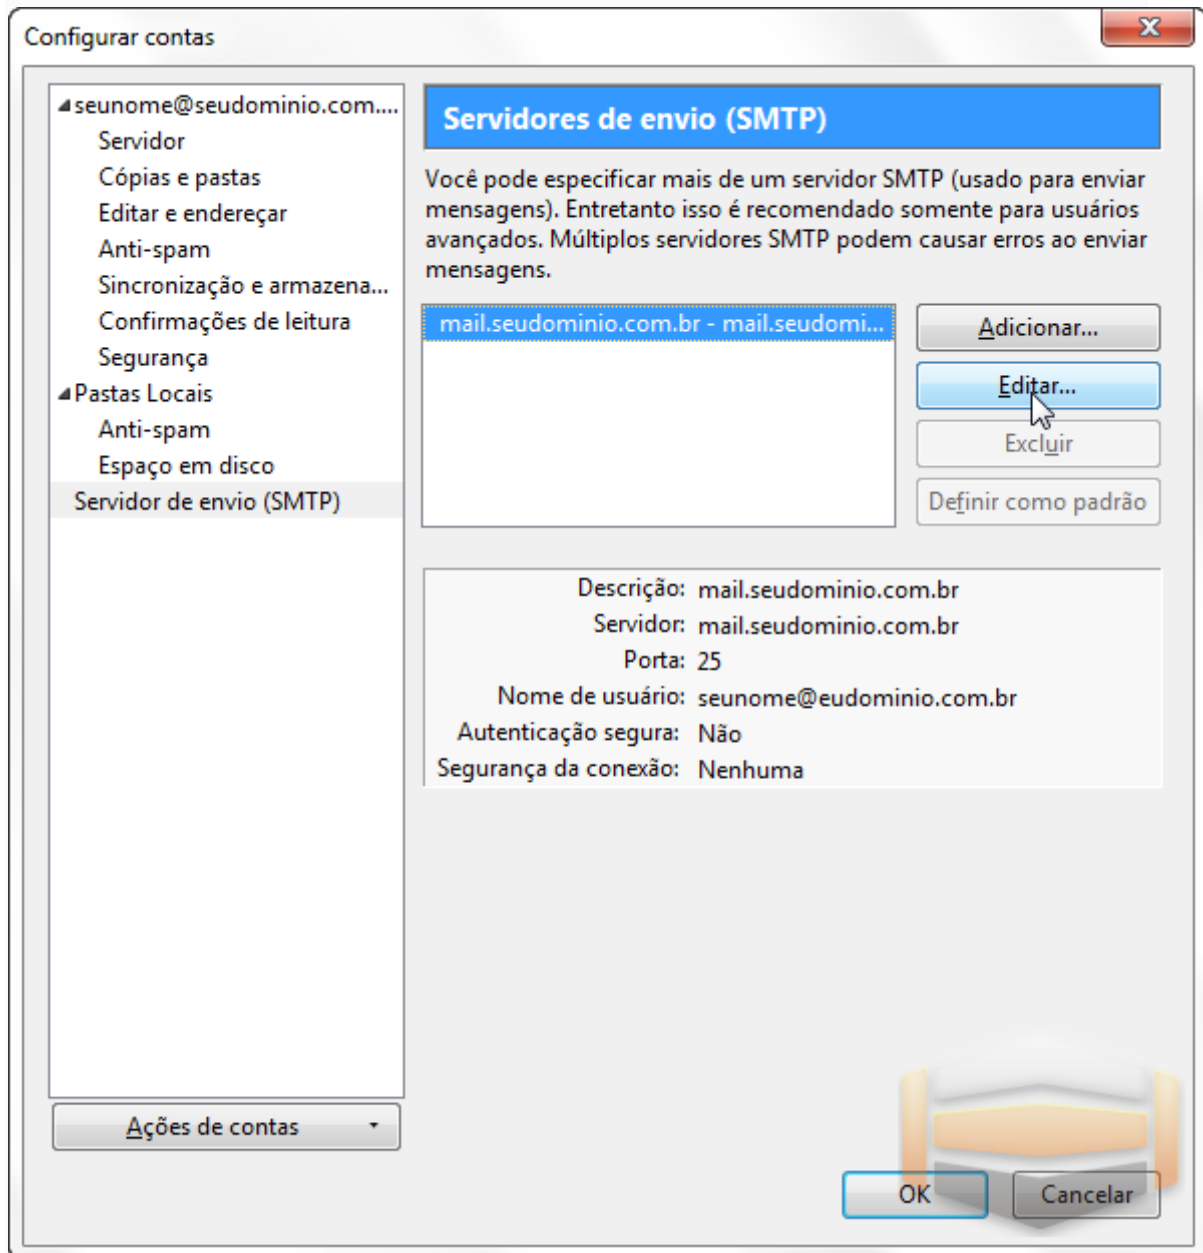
Configurar contas

seunome@seudominio.com....
Servidor
Cópias e pastas
Editar e endereçar
Anti-spam
Sincronização e armazena...
Confirmações de leitura
Segurança
Pastas Locais
Anti-spam
Espaço em disco
Servidor de envio (SMTP)

Ações de contas

Servidores de envio (SMTP)

Você pode especificar mais de um servidor SMTP (usado para enviar mensagens). Entretanto isso é recomendado somente para usuários avançados. Múltiplos servidores SMTP podem causar erros ao enviar mensagens.

mail.seudominio.com.br - mail.seudomi...

Adicionar...
Editar...
Excluir
Definir como padrão

Descrição: mail.seudominio.com.br
Servidor: mail.seudominio.com.br
Porta: 25
Nome de usuário: seunome@eudominio.com.br
Autenticação segura: Não
Segurança da conexão: Nenhuma

OK
Cancelar